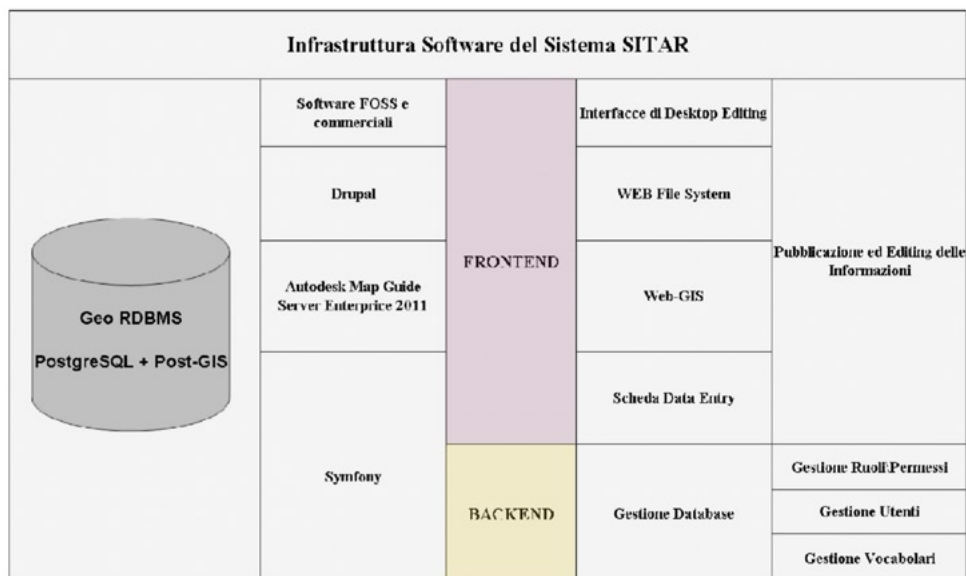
Infrastruttura Software del Sistema SITAR

Geo RDBMS

PostgreSQL + Post-GIS

| Software FOSS e commerciali | FRONTEND | Interfacce di Desktop Editing | Pubblicazione ed Editing delle Informazioni |
|---|---|---|---|
| Drupal | | WEB File System | |
| Autodesk Map Guide Server Enterprice 2011 | | Web-GIS | |
| Symfony | | Scheda Data Entry | |
| | BACKEND | Gestione Database | Gestione Ruoli/Permessi |
| | | | Gestione Utenti |
| | | | Gestione Vocabolari |